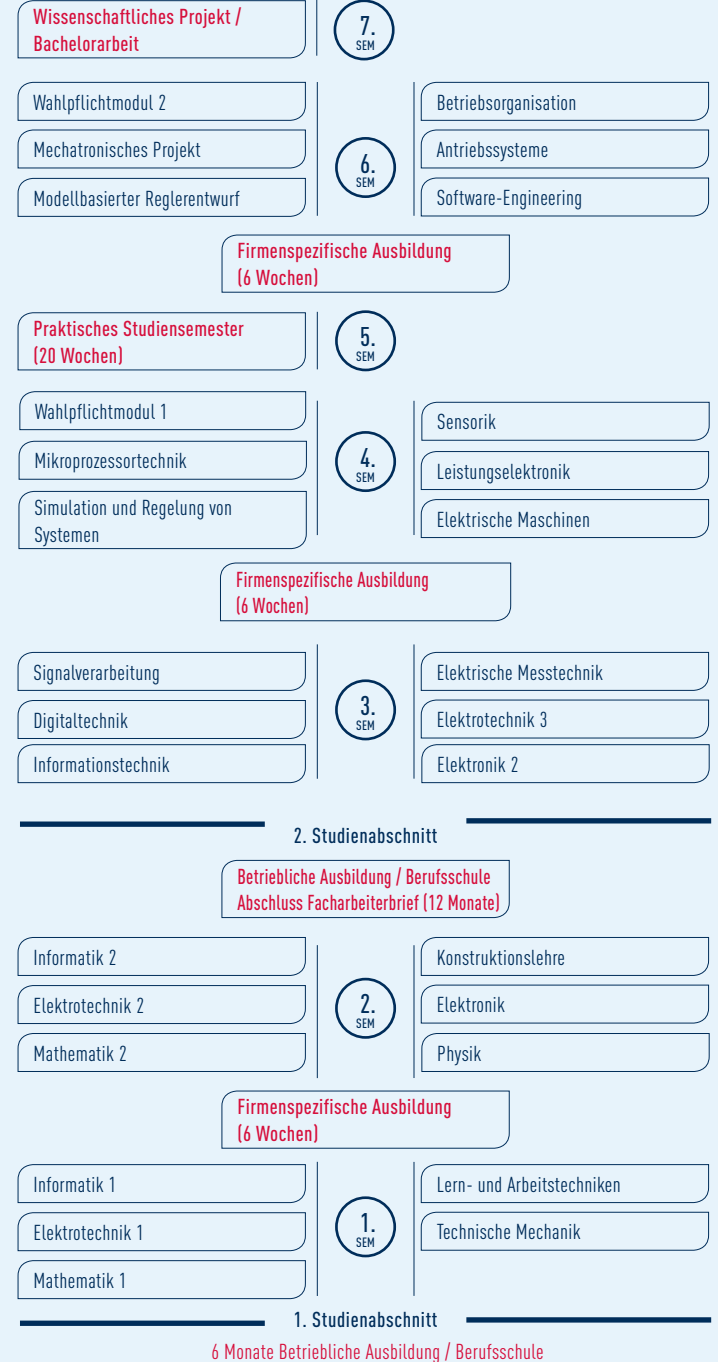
Wissenschaftliches Projekt / Bachelorarbeit

7. SEM

Wahlpflichtmodul 2

Mechatronisches Projekt

Modellbasierter Reglerentwurf

6. SEM

Betriebsorganisation

Antriebssysteme

Software-Engineering

Firmenspezifische Ausbildung (6 Wochen)

Praktisches Studiensemester (20 Wochen)

5. SEM

Wahlpflichtmodul 1

Mikroprozessortechnik

Simulation und Regelung von Systemen

4. SEM

Sensorik

Leistungselektronik

Elektrische Maschinen

Firmenspezifische Ausbildung (6 Wochen)

Signalverarbeitung

Digitaltechnik

Informationstechnik

3. SEM

Elektrische Messtechnik

Elektrotechnik 3

Elektronik 2

2. Studienabschnitt

Betriebliche Ausbildung / Berufsschule Abschluss Facharbeiterbrief (12 Monate)

Informatik 2

Elektrotechnik 2

Mathematik 2

2. SEM

Konstruktionslehre

Elektronik

Physik

Firmenspezifische Ausbildung (6 Wochen)

Informatik 1

Elektrotechnik 1

Mathematik 1

1. SEM

Lern- und Arbeitstechniken

Technische Mechanik

1. Studienabschnitt

6 Monate Betriebliche Ausbildung / Berufsschule